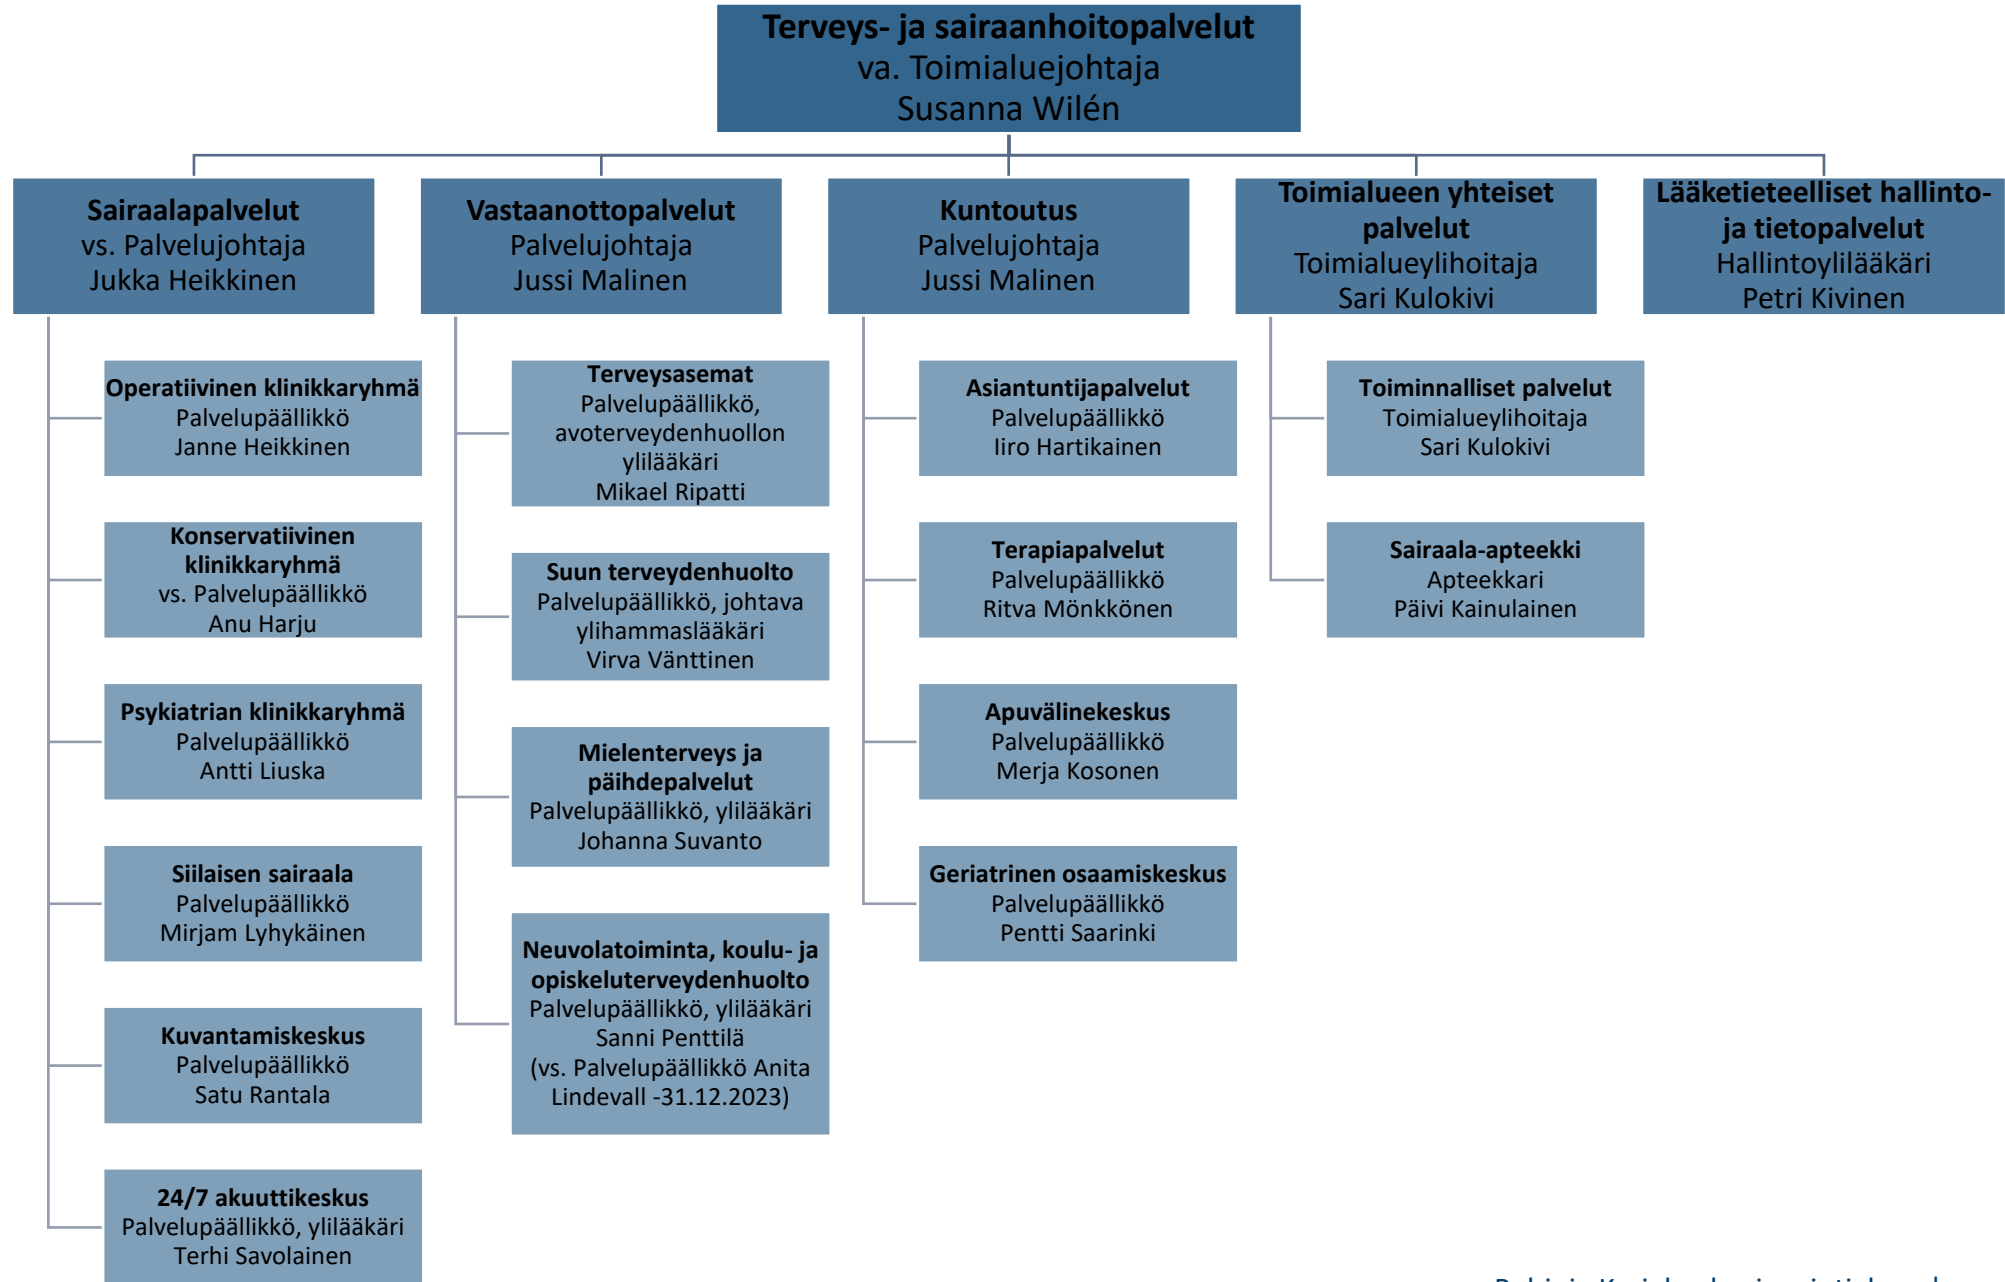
Terveys- ja sairaanhoitopalvelut
va. Toimialuejohtaja
Susanna Wilén

Sairaalapalvelut
vs. Palvelujohtaja
Jukka Heikkinen

Vastaanottopalvelut
Palvelujohtaja
Jussi Malinen

Kuntoutus
Palvelujohtaja
Jussi Malinen

Toimialueen yhteiset palvelut
Toimialueylihoitaja
Sari Kulokivi

Lääketieteelliset hallinto- ja tietopalvelut
Hallintoylilääkäri
Petri Kivinen

Operatiivinen klinikkaryhmä
Palvelupäällikkö
Janne Heikkinen

Konservatiivinen klinikkaryhmä
vs. Palvelupäällikkö
Anu Harju

Psykiatrian klinikkaryhmä
Palvelupäällikkö
Antti Liuska

Siilaisen sairaala
Palvelupäällikkö
Mirjam Lyhykäinen

Kuvantamiskeskus
Palvelupäällikkö
Satu Rantala

24/7 akuuttikeskus
Palvelupäällikkö, ylilääkäri
Terhi Savolainen

Terveysasemat
Palvelupäällikkö, avoterveydenhuollon ylilääkäri
Mikael Ripatti

Suun terveydenhuolto
Palvelupäällikkö, johtava ylihammaslääkäri
Virva Vänttinen

Mielenterveys ja päihdepalvelut
Palvelupäällikkö, ylilääkäri
Johanna Suvanto

Neuvolatoiminta, koulu- ja opiskeluterveydenhuolto
Palvelupäällikkö, ylilääkäri
Sanni Penttilä
(vs. Palvelupäällikkö Anita Lindevall -31.12.2023)

Asiantuntijapalvelut
Palvelupäällikkö
Iiro Hartikainen

Terapiapalvelut
Palvelupäällikkö
Ritva Mönkkönen

Apuvälinekeskus
Palvelupäällikkö
Merja Kosonen

Geriatrinen osaamiskeskus
Palvelupäällikkö
Pentti Saarinki

Toiminnalliset palvelut
Toimialueylihoitaja
Sari Kulokivi

Sairaala-apteekki
Apteekkari
Päivi Kainulainen

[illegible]